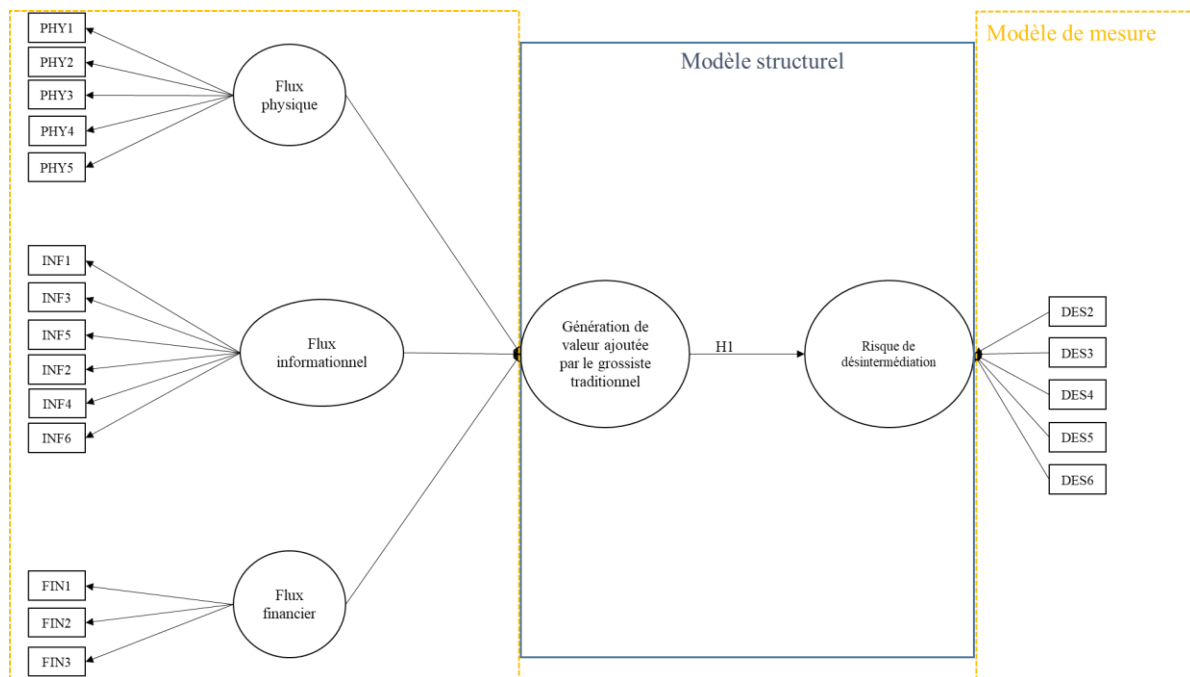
Modèle de mesure

Modèle structurel

PHY1
PHY2
PHY3
PHY4
PHY5

Flux physique

INF1
INF3
INF5
INF2
INF4
INF6

Flux informationnel

FIN1
FIN2
FIN3

Flux financier

Génération de valeur ajoutée par le grossiste traditionnel

H1

Risque de désintermédiation

DES2
DES3
DES4
DES5
DES6